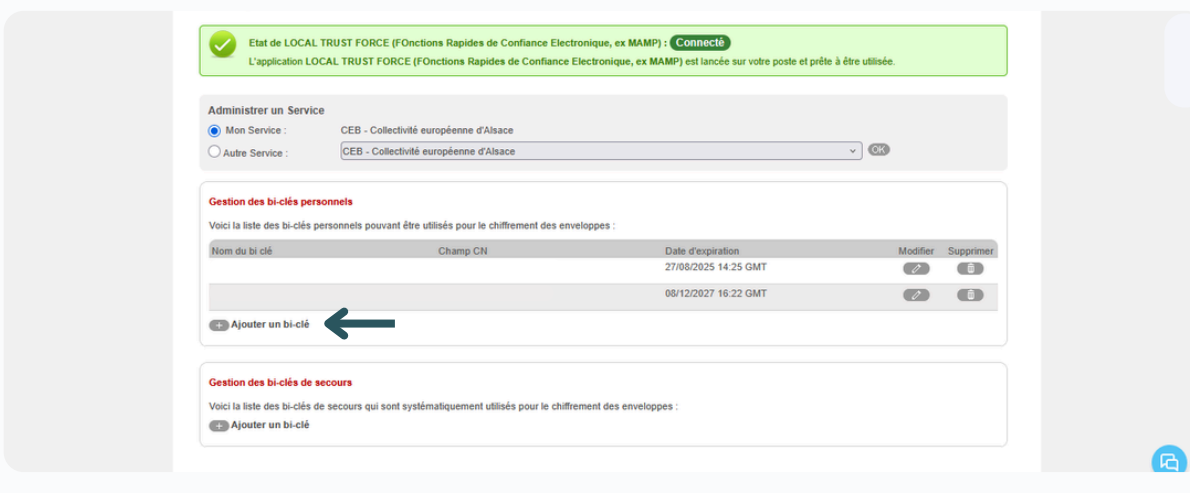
Etat de LOCAL TRUST FORCE (FOnctions Rapides de Confiance Electronique, ex MAMP) : Connecté
L'application LOCAL TRUST FORCE (FOnctions Rapides de Confiance Electronique, ex MAMP) est lancée sur votre poste et prête à être utilisée.

Administrer un Service
Mon Service : CEB - Collectivité européenne d'Alsace
Autre Service : CEB - Collectivité européenne d'Alsace OK

Gestion des bi-clés personnels

Voici la liste des bi-clés personnels pouvant être utilisés pour le chiffrement des enveloppes :

| Nom du bi clé | Champ CN | Date d'expiration | Modifier | Supprimer |
|---|---|---|---|---|
| | | 27/08/2025 14:25 GMT | | |
| | | 08/12/2027 16:22 GMT | | |

Ajouter un bi-clé

Gestion des bi-clés de secours

Voici la liste des bi-clés de secours qui sont systématiquement utilisés pour le chiffrement des enveloppes :

Ajouter un bi-clé